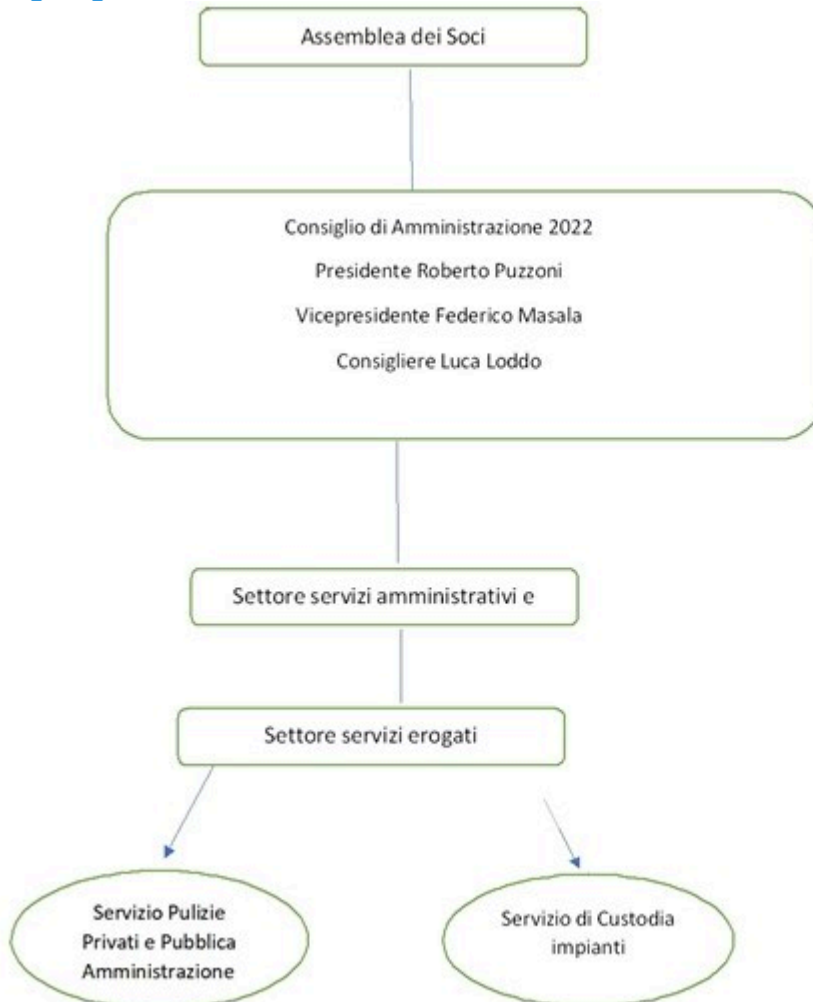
Assemblea dei Soci

Consiglio di Amministrazione 2022
Presidente Roberto Puzzoni
Vicepresidente Federico Masala
Consigliere Luca Loddo

Settore servizi amministrativi e

Settore servizi erogati

Servizio Pulizie Privati e Pubblica Amministrazione

Servizio di Custodia impianti